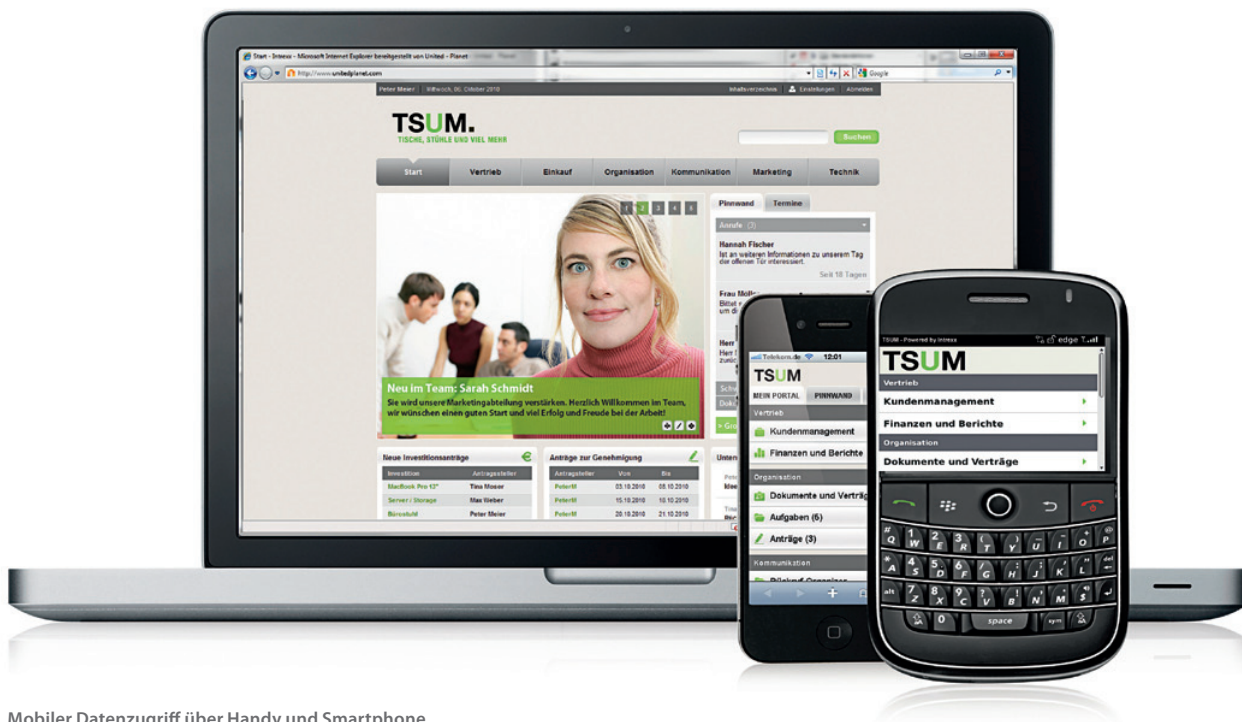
Start - Intrexx - Microsoft Internet Explorer bereitgestellt von United - Planet

http://www.unitedplanet.com

Google

Peter Meier | Mittwoch, 06. Oktober 2010

Inhaltsverzeichnis | Einstellungen | Abmelden

TSUM.
TISCHE, STÜHLE UND VIEL MEHR

Suchen

Start | Vertrieb | Einkauf | Organisation | Kommunikation | Marketing | Technik

1 2 3 4 5

Neu im Team: Sarah Schmidt
Sie wird unsere Marketingabteilung verstärken. Herzlich Willkommen im Team, wir wünschen einen guten Start und viel Erfolg und Freude bei der Arbeit!

Pinnwand | Termine

Anrufe (3)

Hannah Fischer
Ist an weiteren Informationen zu unserem Tag der offenen Tür interessiert.
Seit 18 Tagen

Frau Möller
Bittet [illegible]
um d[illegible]

Herr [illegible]
Herr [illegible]
zurüc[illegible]

Neue Investitionsanträge

| Investition | Antragsteller |
|---|---|
| MacBook Pro 13" | Tina Moser |
| Server / Storage | Max Weber |
| Bürostuhl | Peter Meier |

Anträge zur Genehmigung

| Antragsteller | Von | Bis |
|---|---|---|
| PeterM | 03.10.2010 | 08.10.2010 |
| PeterM | 15.10.2010 | 10.10.2010 |
| PeterM | 20.10.2010 | 21.10.2010 |

Telekom.de 12:01

TSUM

MEIN PORTAL | PINNWAND

Vertrieb
Kundenmanagement
Finanzen und Berichte

Organisation
Dokumente und Verträg
Aufgaben (6)
Anträge (3)

Kommunikation

TSUM - Powered by Intrexx

edge

TSUM

Vertrieb
Kundenmanagement
Finanzen und Berichte

Organisation
Dokumente und Verträge

Q W E R T Y U I O P
A S D F G H J K L
Z X C V B N M
alt 0 space sym

Mobiler Datenzugriff über Handy und Smartphone